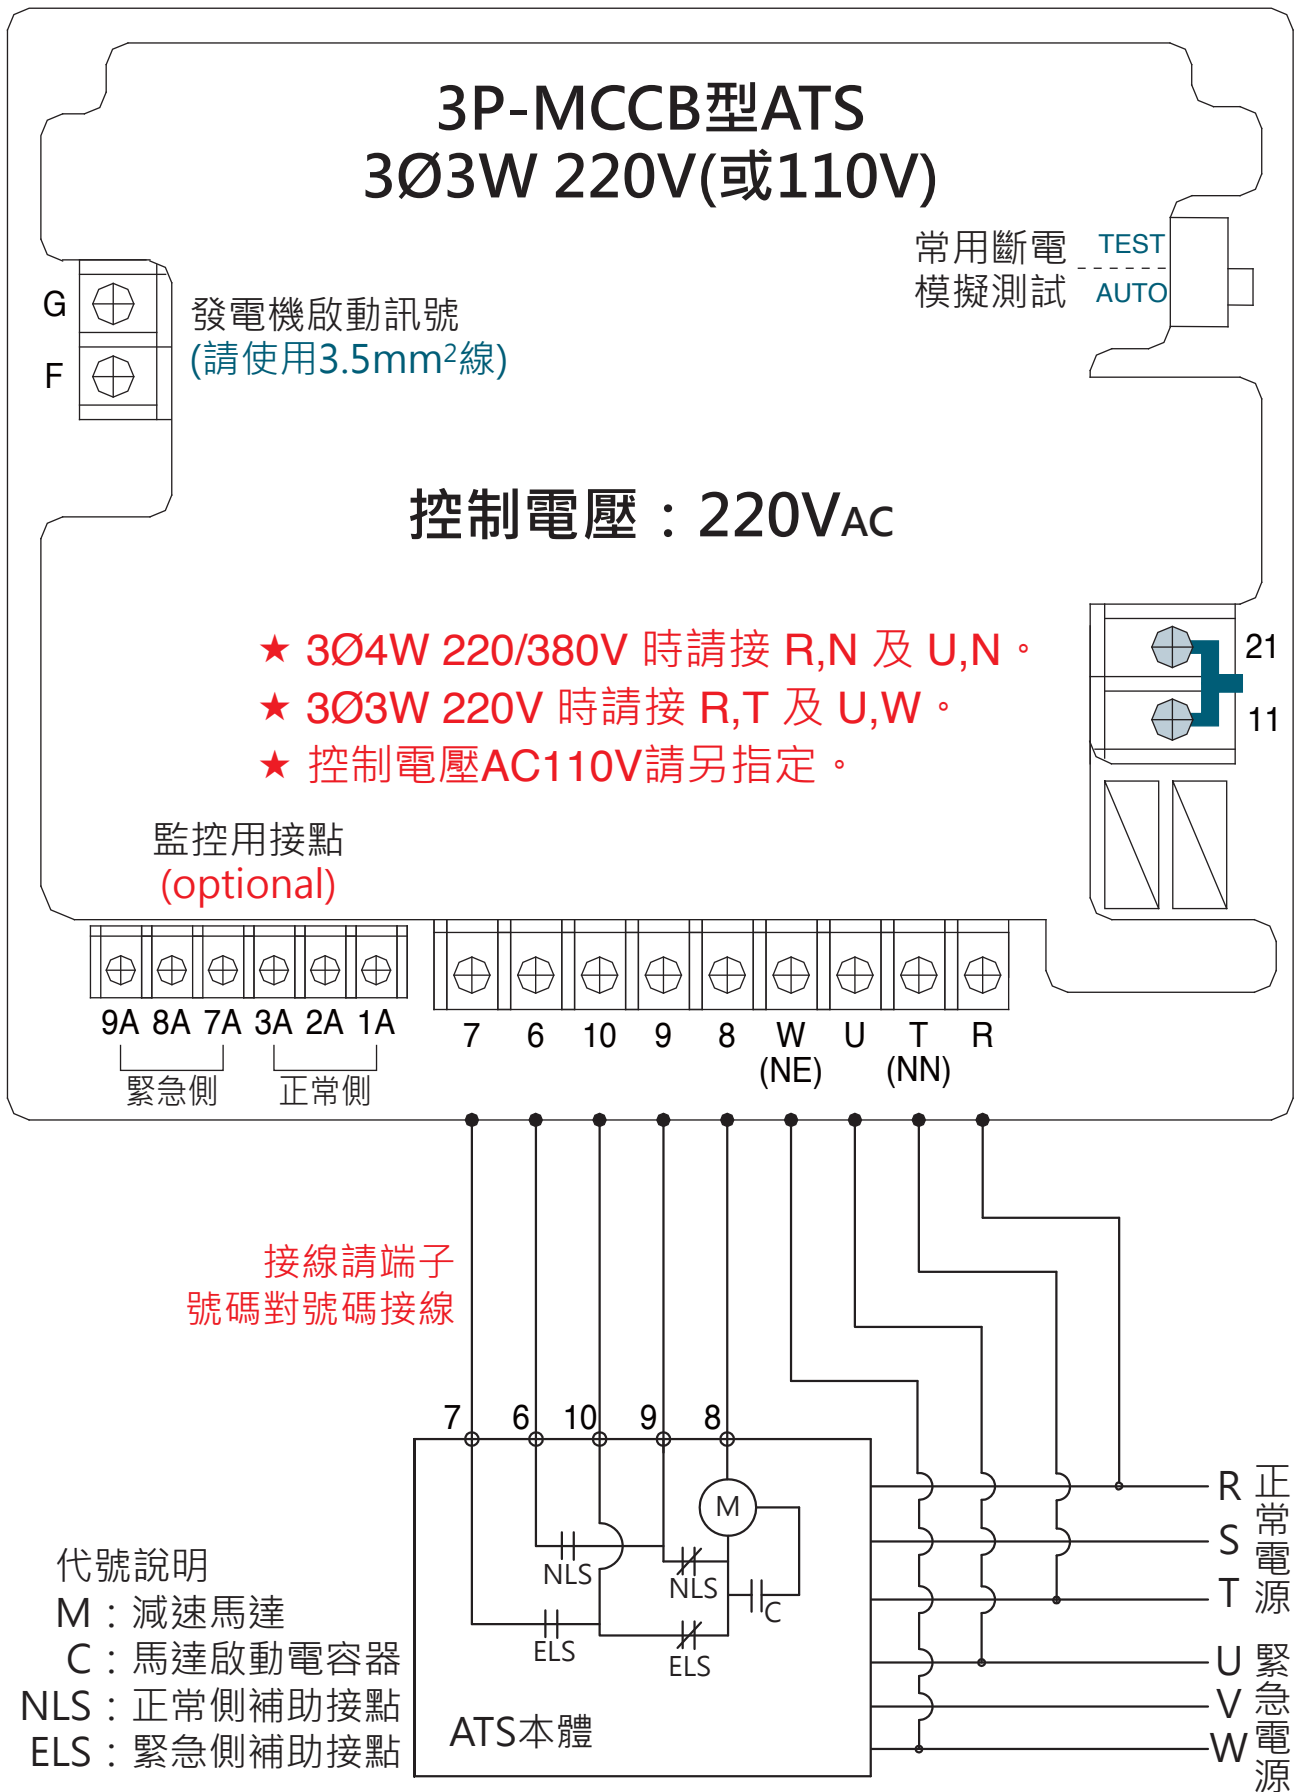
3P-MCCB型ATS
3Ø3W 220V(或110V)

常用斷電 模擬測試 TEST AUTO

G
F
發電機啟動訊號
(請使用3.5mm²線)

控制電壓：220VAC

21
11

★ 3Ø4W 220/380V 時請接 R,N 及 U,N。
★ 3Ø3W 220V 時請接 R,T 及 U,W。
★ 控制電壓AC110V請另指定。

監控用接點
(optional)

9A 8A 7A 3A 2A 1A
緊急側 正常側

7 6 10 9 8 W (NE) U T (NN) R

接線請端子
號碼對號碼接線

7 6 10 9 8
M
NLS
NLS
C
ELS
ELS
ATS本體

R
S
T
正常電源
U
V
W
緊急電源

代號說明
M：減速馬達
C：馬達啟動電容器
NLS：正常側補助接點
ELS：緊急側補助接點